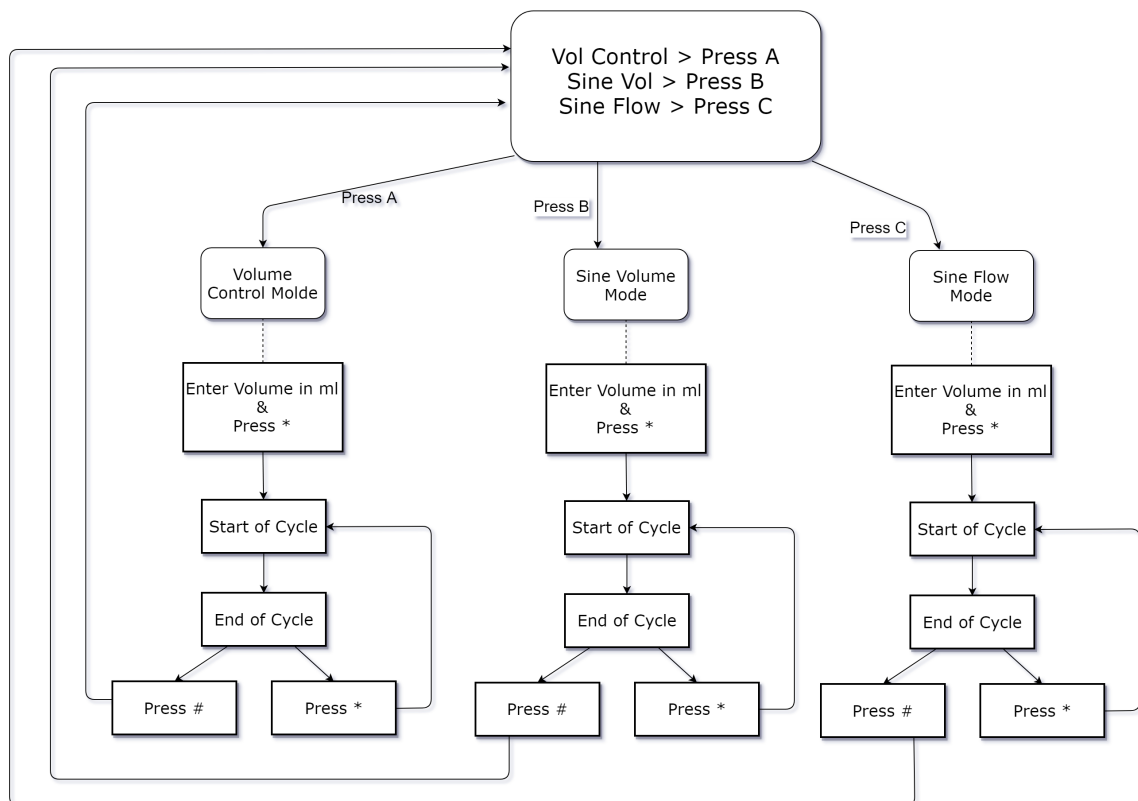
Vol Control > Press A
Sine Vol > Press B
Sine Flow > Press C

Press A

Press B

Press C

Volume Control Molde

Sine Volume Mode

Sine Flow Mode

Enter Volume in ml & Press *

Enter Volume in ml & Press *

Enter Volume in ml & Press *

Start of Cycle

Start of Cycle

Start of Cycle

End of Cycle

End of Cycle

End of Cycle

Press #

Press *

Press #

Press *

Press #

Press *